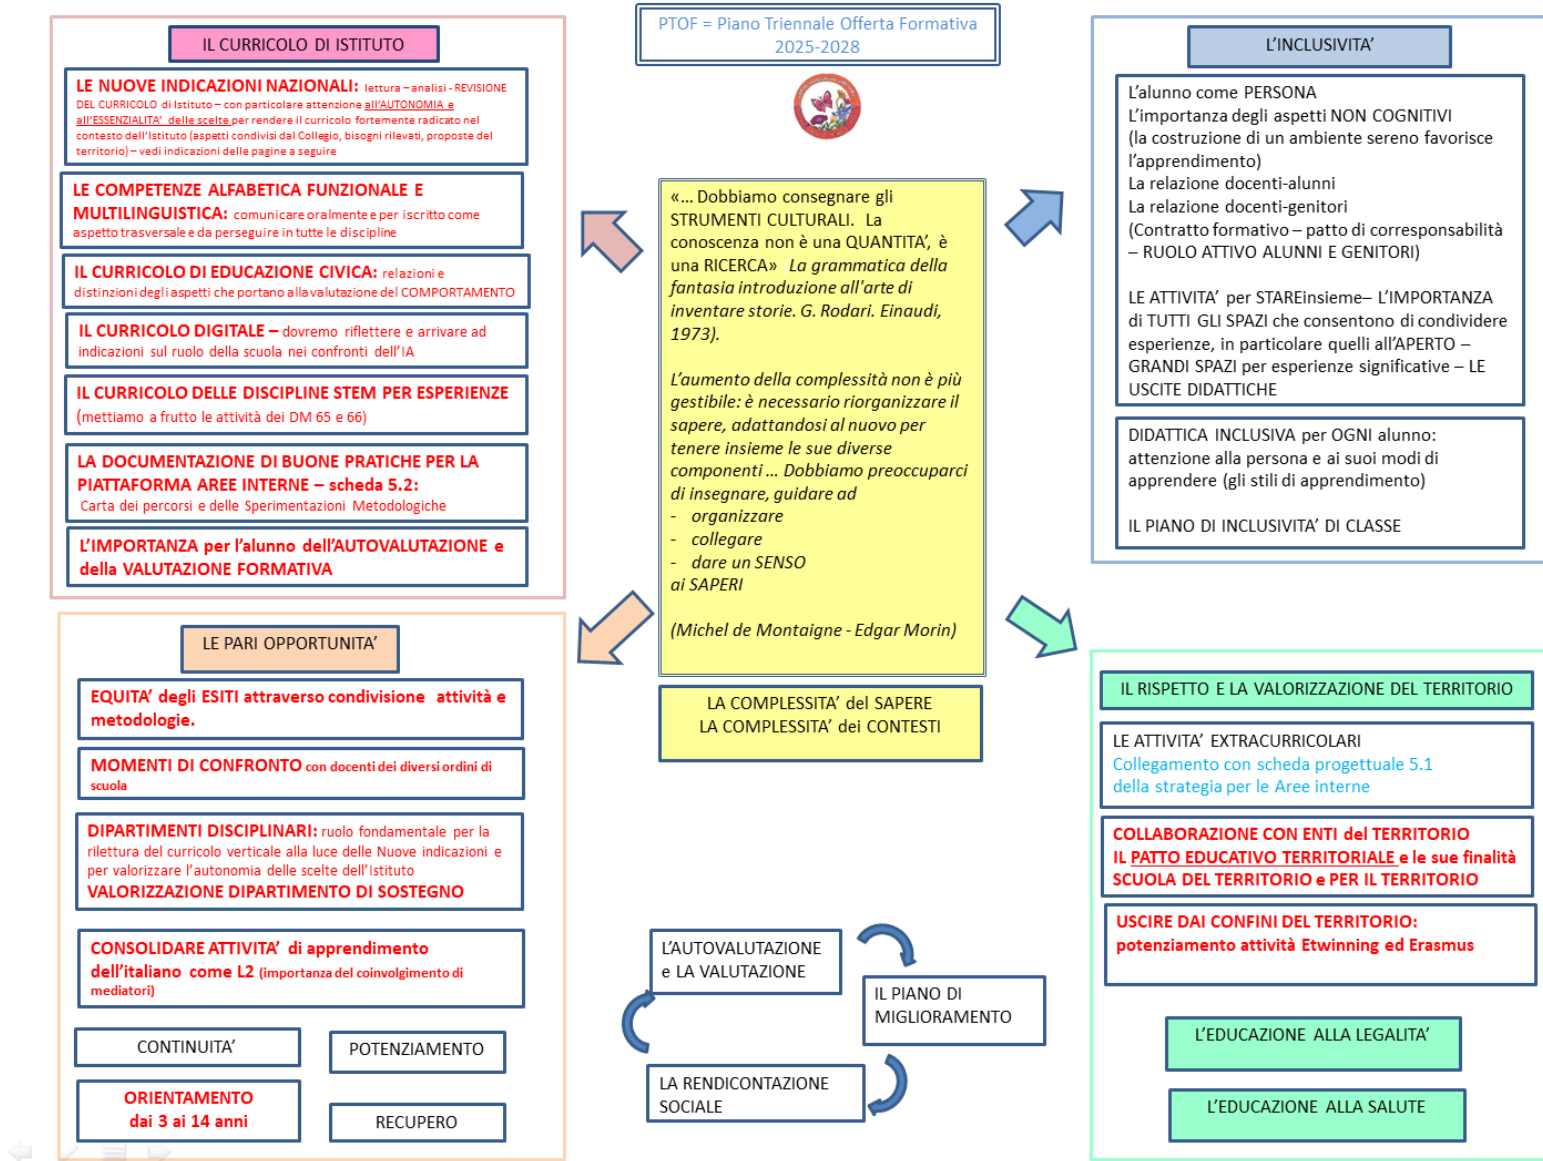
IL CURRICOLO DI ISTITUTO

LE NUOVE INDICAZIONI NAZIONALI: lettura – analisi - REVISIONE DEL CURRICOLO di Istituto – con particolare attenzione all'AUTONOMIA e all'ESSENZIALITA' delle scelte per rendere il curricolo fortemente radicato nel contesto dell'Istituto (aspetti condivisi dal Collegio, bisogni rilevati, proposte del territorio) – vedi indicazioni delle pagine a seguire

LE COMPETENZE ALFABETICA FUNZIONALE E MULTILINGUISTICA: comunicare oralmente e per iscritto come aspetto trasversale e da perseguire in tutte le discipline

IL CURRICOLO DI EDUCAZIONE CIVICA: relazioni e distinzioni degli aspetti che portano alla valutazione del COMPORTAMENTO

IL CURRICOLO DIGITALE – dovremo riflettere e arrivare ad indicazioni sul ruolo della scuola nei confronti dell'IA

IL CURRICOLO DELLE DISCIPLINE STEM PER ESPERIENZE (mettiamo a frutto le attività dei DM 65 e 66)

LA DOCUMENTAZIONE DI BUONE PRATICHE PER LA PIATTAFORMA AREE INTERNE – scheda 5.2: Carta dei percorsi e delle Sperimentazioni Metodologiche

L'IMPORTANZA per l'alunno dell'AUTOVALUTAZIONE e della VALUTAZIONE FORMATIVA

PTOF = Piano Triennale Offerta Formativa 2025-2028

«… Dobbiamo consegnare gli STRUMENTI CULTURALI. La conoscenza non è una QUANTITA', è una RICERCA» La grammatica della fantasia introduzione all'arte di inventare storie. G. Rodari. Einaudi, 1973).

L'aumento della complessità non è più gestibile: è necessario riorganizzare il sapere, adattandosi al nuovo per tenere insieme le sue diverse componenti … Dobbiamo preoccuparci di insegnare, guidare ad
- organizzare
- collegare
- dare un SENSO
ai SAPERI

(Michel de Montaigne - Edgar Morin)

LA COMPLESSITA' del SAPERE
LA COMPLESSITA' dei CONTESTI

L'INCLUSIVITA'

L'alunno come PERSONA
L'importanza degli aspetti NON COGNITIVI
(la costruzione di un ambiente sereno favorisce l'apprendimento)
La relazione docenti-alunni
La relazione docenti-genitori
(Contratto formativo – patto di corresponsabilità – RUOLO ATTIVO ALUNNI E GENITORI)

LE ATTIVITA' per STAREinsieme– L'IMPORTANZA di TUTTI GLI SPAZI che consentono di condividere esperienze, in particolare quelli all'APERTO – GRANDI SPAZI per esperienze significative – LE USCITE DIDATTICHE

DIDATTICA INCLUSIVA per OGNI alunno: attenzione alla persona e ai suoi modi di apprendere (gli stili di apprendimento)

IL PIANO DI INCLUSIVITA' DI CLASSE

LE PARI OPPORTUNITA'

EQUITA' degli ESITI attraverso condivisione attività e metodologie.

MOMENTI DI CONFRONTO con docenti dei diversi ordini di scuola

DIPARTIMENTI DISCIPLINARI: ruolo fondamentale per la rilettura del curricolo verticale alla luce delle Nuove indicazioni e per valorizzare l'autonomia delle scelte dell'Istituto
VALORIZZAZIONE DIPARTIMENTO DI SOSTEGNO

CONSOLIDARE ATTIVITA' di apprendimento dell'italiano come L2 (importanza del coinvolgimento di mediatori)

CONTINUITA'

POTENZIAMENTO

ORIENTAMENTO dai 3 ai 14 anni

RECUPERO

L'AUTOVALUTAZIONE e LA VALUTAZIONE

IL PIANO DI MIGLIORAMENTO

LA RENDICONTAZIONE SOCIALE

IL RISPETTO E LA VALORIZZAZIONE DEL TERRITORIO

LE ATTIVITA' EXTRACURRICOLARI
Collegamento con scheda progettuale 5.1 della strategia per le Aree interne

COLLABORAZIONE CON ENTI del TERRITORIO
IL PATTO EDUCATIVO TERRITORIALE e le sue finalità
SCUOLA DEL TERRITORIO e PER IL TERRITORIO

USCIRE DAI CONFINI DEL TERRITORIO: potenziamento attività Etwinning ed Erasmus

L'EDUCAZIONE ALLA LEGALITA'

L'EDUCAZIONE ALLA SALUTE